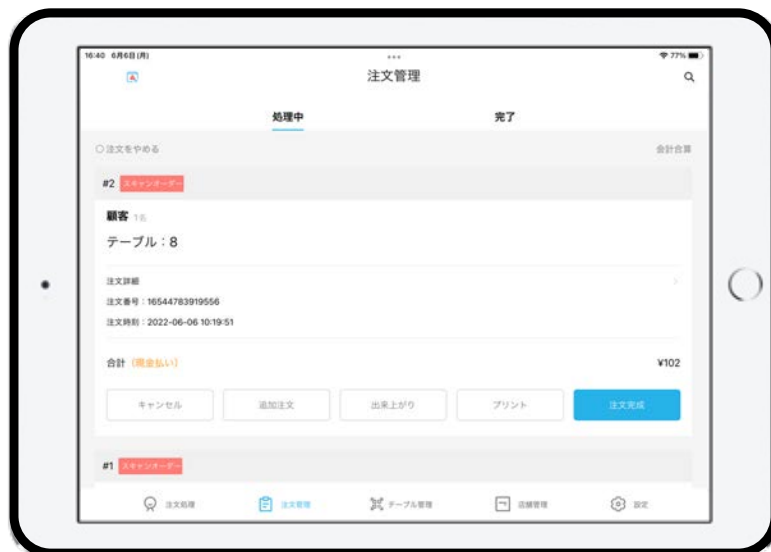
16:40 6月6日(月)
77%

注文管理

処理中
完了

注文をやめる
会計合算

#2 スキャンオーダー

顧客 1名
テーブル：8

注文詳細
注文番号：16544783919556
注文時刻：2022-06-06 10:19:51

合計（現金払い）
¥102

キャンセル
追加注文
出来上がり
プリント
注文完成

#1 スキャンオーダー

注文処理
注文管理
テーブル管理
店舗管理
設定